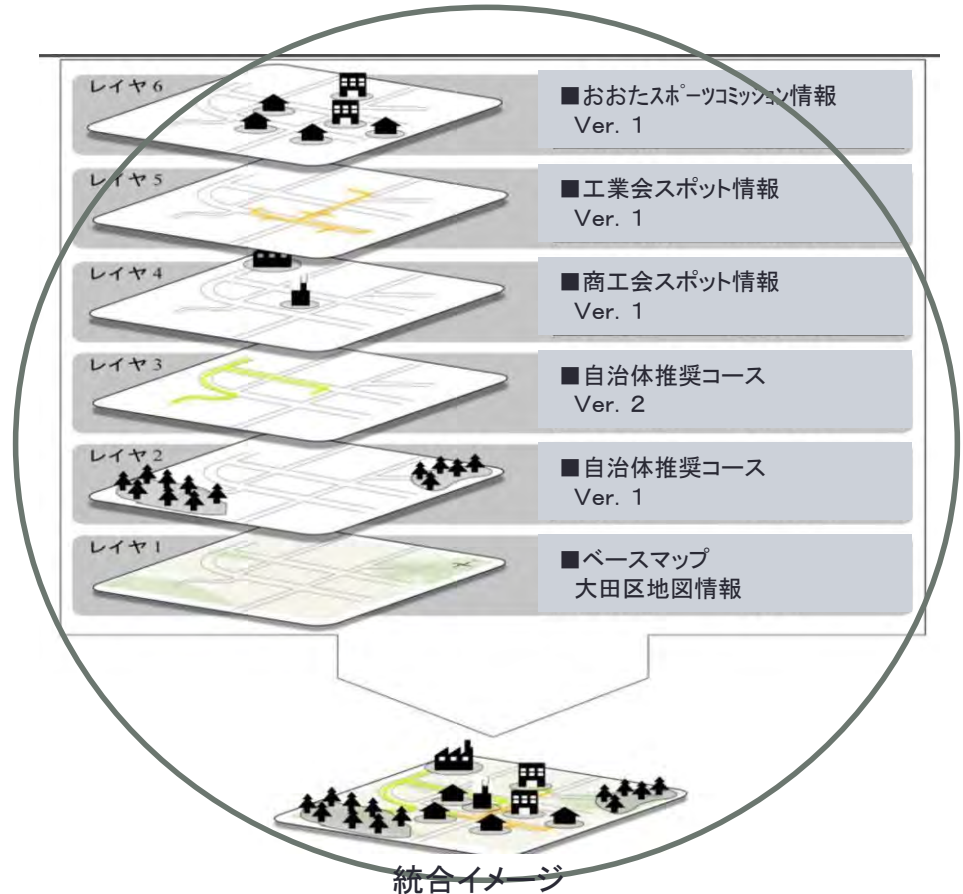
レイヤ6

■おおたスポーツコミッション情報
Ver. 1

レイヤ5

■工業会スポット情報
Ver. 1

レイヤ4

■商工会スポット情報
Ver. 1

レイヤ3

■自治体推奨コース
Ver. 2

レイヤ2

■自治体推奨コース
Ver. 1

レイヤ1

■ベースマップ
大田区地図情報

統合イメージ